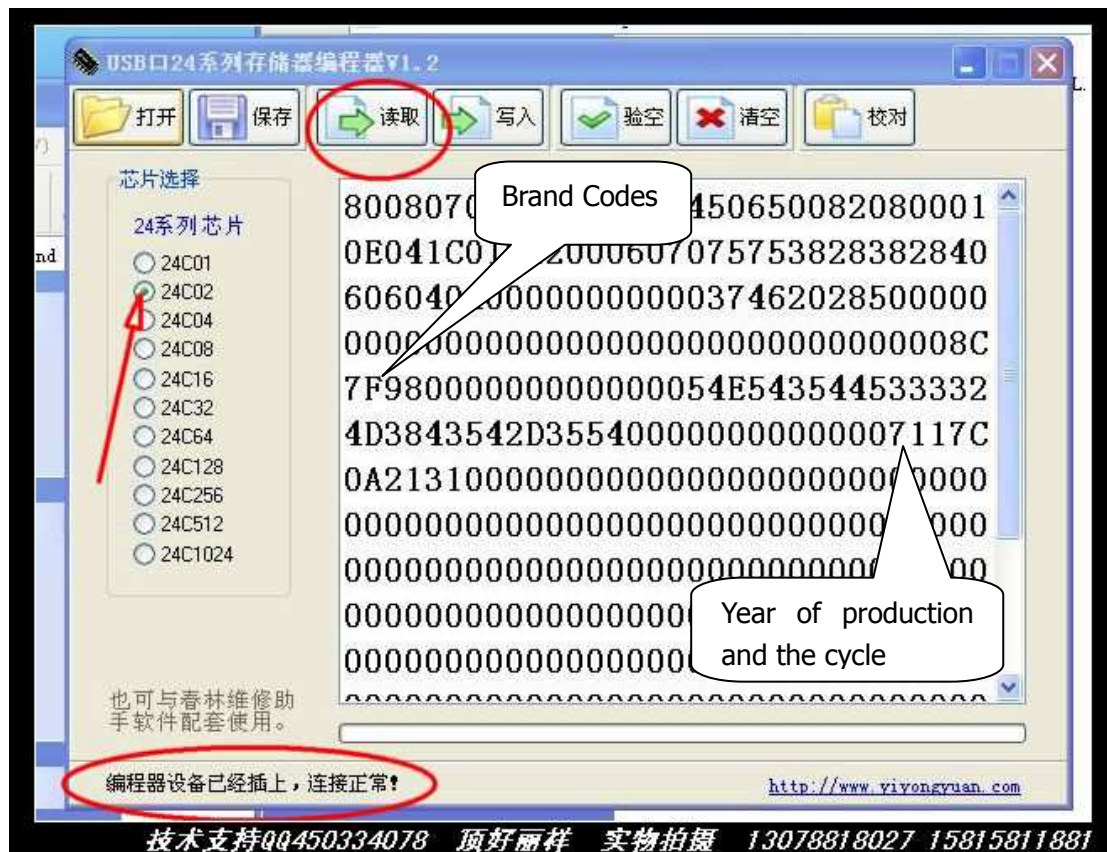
USB口24系列存储器编程器V1.2

打开 保存 读取 写入 验空 清空 校对

芯片选择

24系列芯片

24C01
24C02
24C04
24C08
24C16
24C32
24C64
24C128
24C256
24C512
24C1024

Brand Codes

80080700 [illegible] 450650082080001
0E041C01 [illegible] 2000607075753828382840
606040 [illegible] 00000000000037462028500000
00000000000000000000000000000008C
7F98000000000000054E543544533332
4D3843542D35540000000000007117C
0A2131000000000000000000000000000
000000000000000000000000000000000
000000000000000000000000000000000
00000000000000000 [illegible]
00000000000000000 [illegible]

Year of production and the cycle

也可与春林维修助手软件配套使用。

编程器设备已经插上，连接正常!

http://www.yiyongyuan.com

技术支持QQ450334078 顶好丽祥 实物拍摄 13078818027 15815811881